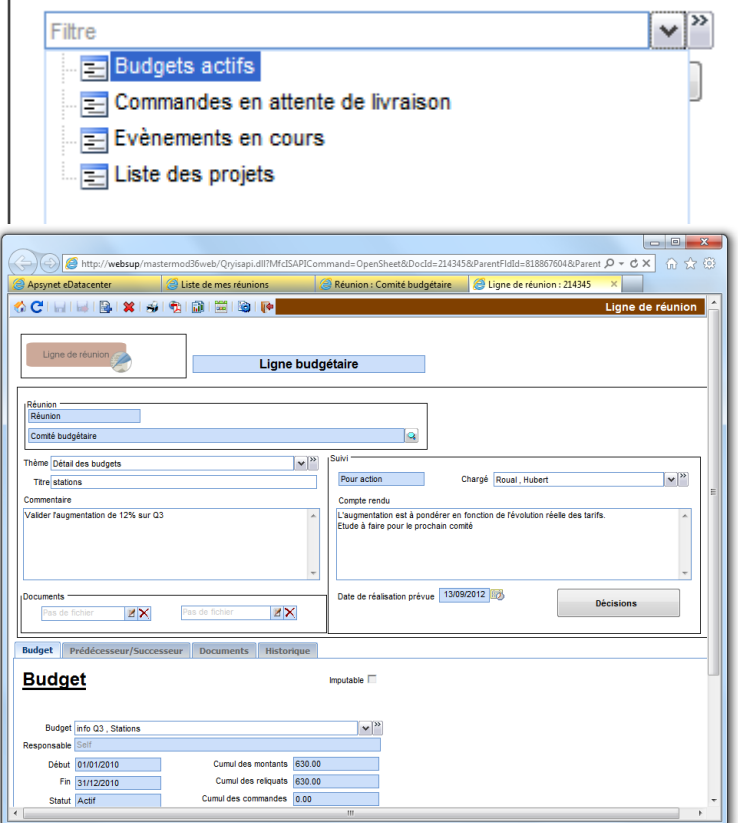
Filtre
Budgets actifs
Commandes en attente de livraison
Evènements en cours
Liste des projets

http://websup/mastermod36web/Qryisapi.dll?MfcISAPICommand=OpenSheet&DocId=214345&ParentFldId=818867604&Parent
Apsynet eDatacenter
Liste de mes réunions
Réunion : Comité budgétaire
Ligne de réunion : 214345
Ligne de réunion

Ligne de réunion
Ligne budgétaire

Réunion
Réunion
Comité budgétaire

Thème Détail des budgets
Titre stations
Commentaire
Valider l'augmentation de 12% sur Q3

Suivi
Pour action
Chargé Roual , Hubert
Compte rendu
L'augmentation est à pondérer en fonction de l'évolution réelle des tarifs.
Etude à faire pour le prochain comité

Documents
Pas de fichier
Pas de fichier

Date de réalisation prévue 13/09/2012
Décisions

Budget
Prédécesseur/Successeur
Documents
Historique

Budget
Imputable

Budget info Q3 , Stations
Responsable Self
Début 01/01/2010
Fin 31/12/2010
Statut Actif
Cumul des montants 630.00
Cumul des reliquats 630.00
Cumul des commandes 0.00